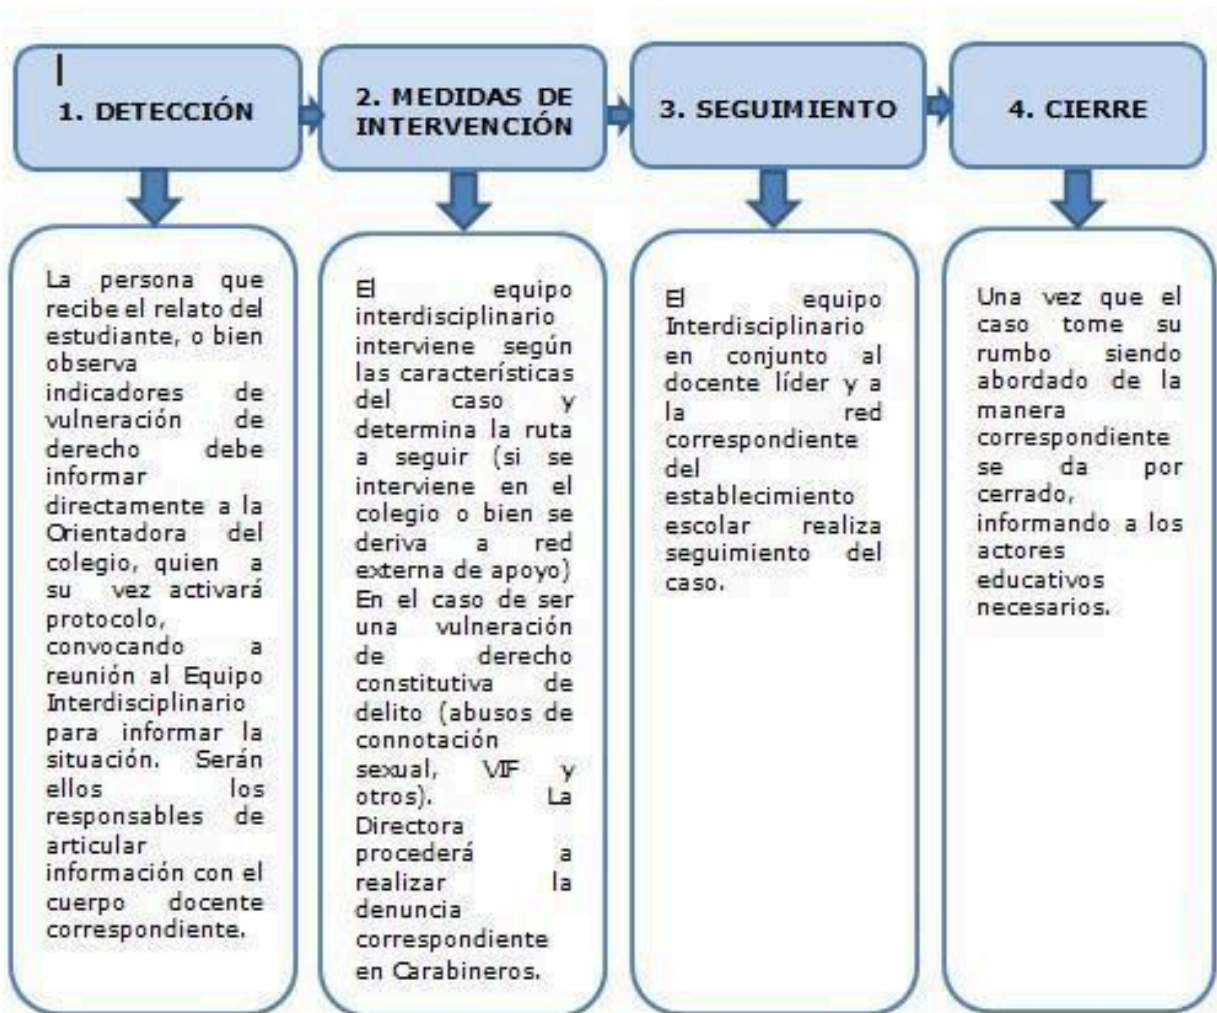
1. DETECCIÓN

2. MEDIDAS DE INTERVENCIÓN

3. SEGUIMIENTO

4. CIERRE

La persona que recibe el relato del estudiante, o bien observa indicadores de vulneración de derecho debe informar directamente a la Orientadora del colegio, quien a su vez activará protocolo, convocando a reunión al Equipo Interdisciplinario para informar la situación. Serán ellos los responsables de articular información con el cuerpo docente correspondiente.

El equipo interdisciplinario interviene según las características del caso y determina la ruta a seguir (si se interviene en el colegio o bien se deriva a red externa de apoyo) En el caso de ser una vulneración de derecho constitutiva de delito (abusos de connotación sexual, VIF y otros). La Directora procederá a realizar la denuncia correspondiente en Carabineros.

El equipo Interdisciplinario en conjunto al docente líder y a la red correspondiente del establecimiento escolar realiza seguimiento del caso.

Una vez que el caso tome su rumbo siendo abordado de la manera correspondiente se da por cerrado, informando a los actores educativos necesarios.